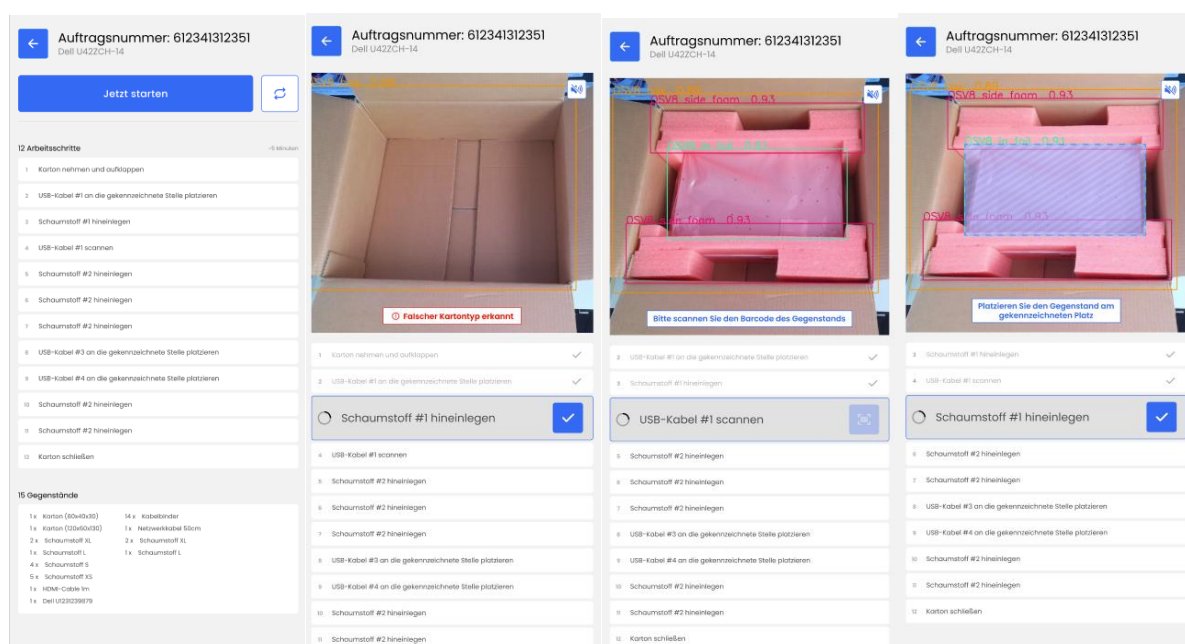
Auftragsnummer: 612341312351
Dell U42ZCH-14

Jetzt starten

12 Arbeitsschritte ~5 Minuten

1 Karton nehmen und aufklappen
2 USB-Kabel #1 an die gekennzeichnete Stelle platzieren
3 Schaumstoff #1 hineinlegen
4 USB-Kabel #1 scannen
5 Schaumstoff #2 hineinlegen
6 Schaumstoff #2 hineinlegen
7 Schaumstoff #2 hineinlegen
8 USB-Kabel #3 an die gekennzeichnete Stelle platzieren
9 USB-Kabel #4 an die gekennzeichnete Stelle platzieren
10 Schaumstoff #2 hineinlegen
11 Schaumstoff #2 hineinlegen
12 Karton schließen

15 Gegenstände

1 x Karton (60x40x30)
1 x Karton (120x60x30)
2 x Schaumstoff XL
1 x Schaumstoff L
4 x Schaumstoff S
5 x Schaumstoff XS
1 x HDMI-Cable 1m
1 x Dell U1231239879
14 x Kabelbinder
1 x Netzwerkkabel 50cm
2 x Schaumstoff XL
1 x Schaumstoff L

Auftragsnummer: 612341312351
Dell U42ZCH-14

Falscher Kartontyp erkannt

1 Karton nehmen und aufklappen
2 USB-Kabel #1 an die gekennzeichnete Stelle platzieren
Schaumstoff #1 hineinlegen
4 USB-Kabel #1 scannen
5 Schaumstoff #2 hineinlegen
6 Schaumstoff #2 hineinlegen
7 Schaumstoff #2 hineinlegen
8 USB-Kabel #3 an die gekennzeichnete Stelle platzieren
9 USB-Kabel #4 an die gekennzeichnete Stelle platzieren
10 Schaumstoff #2 hineinlegen
11 Schaumstoff #2 hineinlegen

Auftragsnummer: 612341312351
Dell U42ZCH-14

OSV8 side foam 0.93
OSV8 in foam 0.93

Bitte scannen Sie den Barcode des Gegenstands

2 USB-Kabel #1 an die gekennzeichnete Stelle platzieren
3 Schaumstoff #1 hineinlegen
USB-Kabel #1 scannen
5 Schaumstoff #2 hineinlegen
6 Schaumstoff #2 hineinlegen
7 Schaumstoff #2 hineinlegen
8 USB-Kabel #3 an die gekennzeichnete Stelle platzieren
9 USB-Kabel #4 an die gekennzeichnete Stelle platzieren
10 Schaumstoff #2 hineinlegen
11 Schaumstoff #2 hineinlegen
12 Karton schließen

Auftragsnummer: 612341312351
Dell U42ZCH-14

OSV8 side foam 0.93
OSV8 in foam 0.93

Platzieren Sie den Gegenstand am gekennzeichneten Platz

3 Schaumstoff #1 hineinlegen
4 USB-Kabel #1 scannen
Schaumstoff #1 hineinlegen
6 Schaumstoff #2 hineinlegen
7 Schaumstoff #2 hineinlegen
8 USB-Kabel #3 an die gekennzeichnete Stelle platzieren
9 USB-Kabel #4 an die gekennzeichnete Stelle platzieren
10 Schaumstoff #2 hineinlegen
11 Schaumstoff #2 hineinlegen
12 Karton schließen